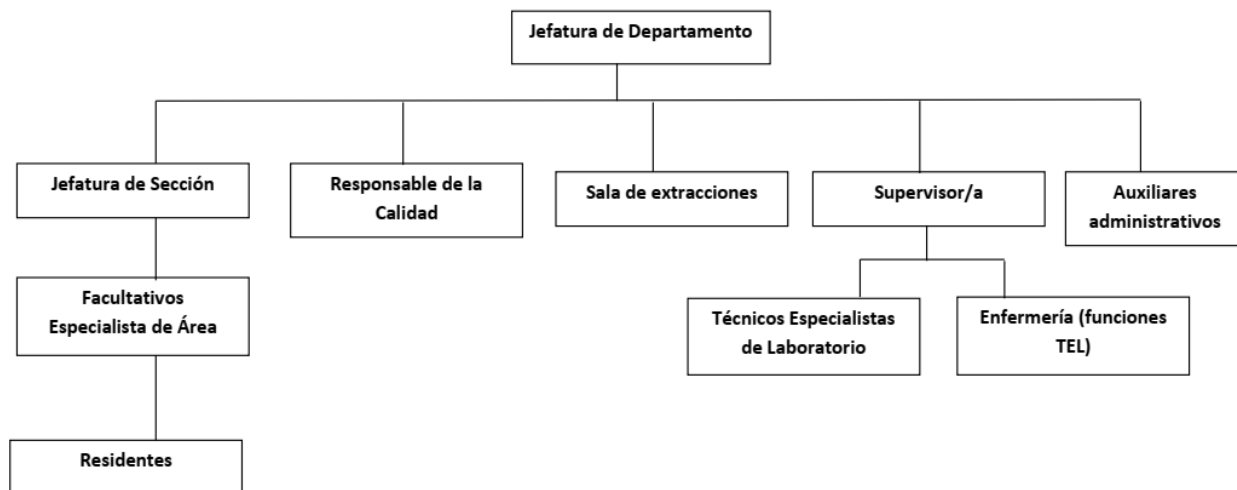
Jefatura de Departamento

Jefatura de Sección

Responsable de la Calidad

Sala de extracciones

Supervisor/a

Auxiliares administrativos

Facultativos Especialista de Área

Técnicos Especialistas de Laboratorio

Enfermería (funciones TEL)

Residentes